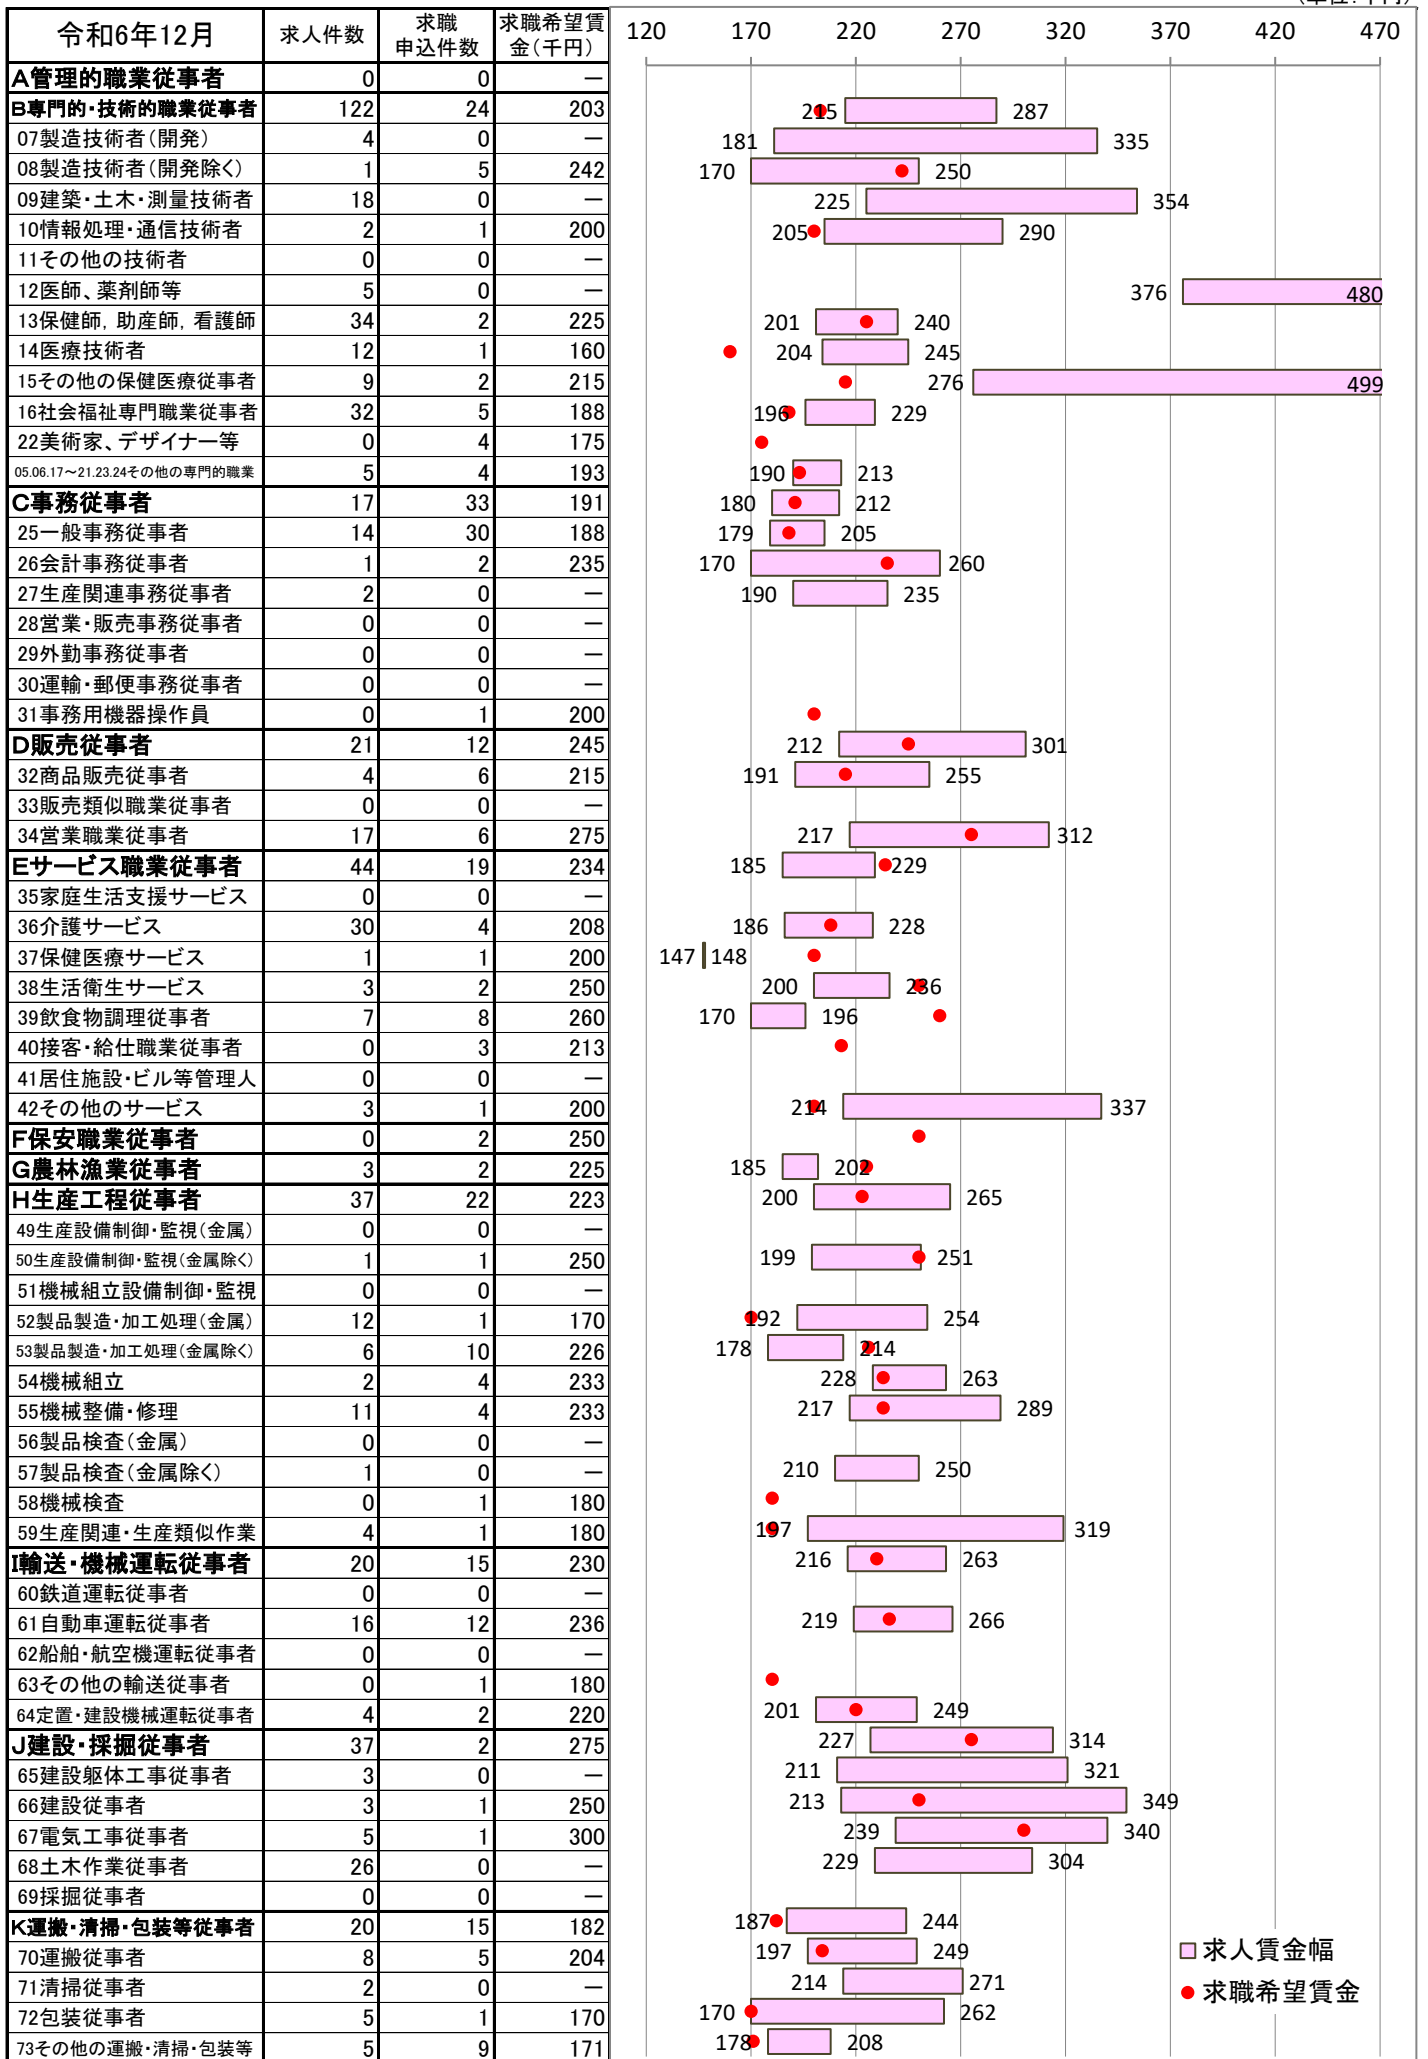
(単位:千円)

| 令和6年12月 | 求人件数 | 求職申込件数 | 求職希望賃金(千円) |
|---|---|---|---|
| A管理的職業従事者 | 0 | 0 | ー |
| B専門的・技術的職業従事者 | 122 | 24 | 203 |
| 07製造技術者(開発) | 4 | 0 | ー |
| 08製造技術者(開発除く) | 1 | 5 | 242 |
| 09建築・土木・測量技術者 | 18 | 0 | ー |
| 10情報処理・通信技術者 | 2 | 1 | 200 |
| 11その他の技術者 | 0 | 0 | ー |
| 12医師、薬剤師等 | 5 | 0 | ー |
| 13保健師,助産師,看護師 | 34 | 2 | 225 |
| 14医療技術者 | 12 | 1 | 160 |
| 15その他の保健医療従事者 | 9 | 2 | 215 |
| 16社会福祉専門職業従事者 | 32 | 5 | 188 |
| 22美術家、デザイナー等 | 0 | 4 | 175 |
| 05.06.17~21.23.24その他の専門的職業 | 5 | 4 | 193 |
| C事務従事者 | 17 | 33 | 191 |
| 25一般事務従事者 | 14 | 30 | 188 |
| 26会計事務従事者 | 1 | 2 | 235 |
| 27生産関連事務従事者 | 2 | 0 | ー |
| 28営業・販売事務従事者 | 0 | 0 | ー |
| 29外勤事務従事者 | 0 | 0 | ー |
| 30運輸・郵便事務従事者 | 0 | 0 | ー |
| 31事務用機器操作員 | 0 | 1 | 200 |
| D販売従事者 | 21 | 12 | 245 |
| 32商品販売従事者 | 4 | 6 | 215 |
| 33販売類似職業従事者 | 0 | 0 | ー |
| 34営業職業従事者 | 17 | 6 | 275 |
| Eサービス職業従事者 | 44 | 19 | 234 |
| 35家庭生活支援サービス | 0 | 0 | ー |
| 36介護サービス | 30 | 4 | 208 |
| 37保健医療サービス | 1 | 1 | 200 |
| 38生活衛生サービス | 3 | 2 | 250 |
| 39飲食物調理従事者 | 7 | 8 | 260 |
| 40接客・給仕職業従事者 | 0 | 3 | 213 |
| 41居住施設・ビル等管理人 | 0 | 0 | ー |
| 42その他のサービス | 3 | 1 | 200 |
| F保安職業従事者 | 0 | 2 | 250 |
| G農林漁業従事者 | 3 | 2 | 225 |
| H生産工程従事者 | 37 | 22 | 223 |
| 49生産設備制御・監視(金属) | 0 | 0 | ー |
| 50生産設備制御・監視(金属除く) | 1 | 1 | 250 |
| 51機械組立設備制御・監視 | 0 | 0 | ー |
| 52製品製造・加工処理(金属) | 12 | 1 | 170 |
| 53製品製造・加工処理(金属除く) | 6 | 10 | 226 |
| 54機械組立 | 2 | 4 | 233 |
| 55機械整備・修理 | 11 | 4 | 233 |
| 56製品検査(金属) | 0 | 0 | ー |
| 57製品検査(金属除く) | 1 | 0 | ー |
| 58機械検査 | 0 | 1 | 180 |
| 59生産関連・生産類似作業 | 4 | 1 | 180 |
| I輸送・機械運転従事者 | 20 | 15 | 230 |
| 60鉄道運転従事者 | 0 | 0 | ー |
| 61自動車運転従事者 | 16 | 12 | 236 |
| 62船舶・航空機運転従事者 | 0 | 0 | ー |
| 63その他の輸送従事者 | 0 | 1 | 180 |
| 64定置・建設機械運転従事者 | 4 | 2 | 220 |
| J建設・採掘従事者 | 37 | 2 | 275 |
| 65建設躯体工事従事者 | 3 | 0 | ー |
| 66建設従事者 | 3 | 1 | 250 |
| 67電気工事従事者 | 5 | 1 | 300 |
| 68土木作業従事者 | 26 | 0 | ー |
| 69採掘従事者 | 0 | 0 | ー |
| K運搬・清掃・包装等従事者 | 20 | 15 | 182 |
| 70運搬従事者 | 8 | 5 | 204 |
| 71清掃従事者 | 2 | 0 | ー |
| 72包装従事者 | 5 | 1 | 170 |
| 73その他の運搬・清掃・包装等 | 5 | 9 | 171 |

120 170 220 270 320 370 420 470

215 287
181 335
170 250
225 354
205 290
376 480
201 240
204 245
276 499
196 229
190 213
180 212
179 205
170 260
190 235
212 301
191 255
217 312
185 229
186 228
147 148
200 236
170 196
214 337
185 202
200 265
199 251
192 254
178 214
228 263
217 289
210 250
197 319
216 263
219 266
201 249
227 314
211 321
213 349
239 340
229 304
187 244
197 249
214 271
170 262
178 208

求人賃金幅
求職希望賃金